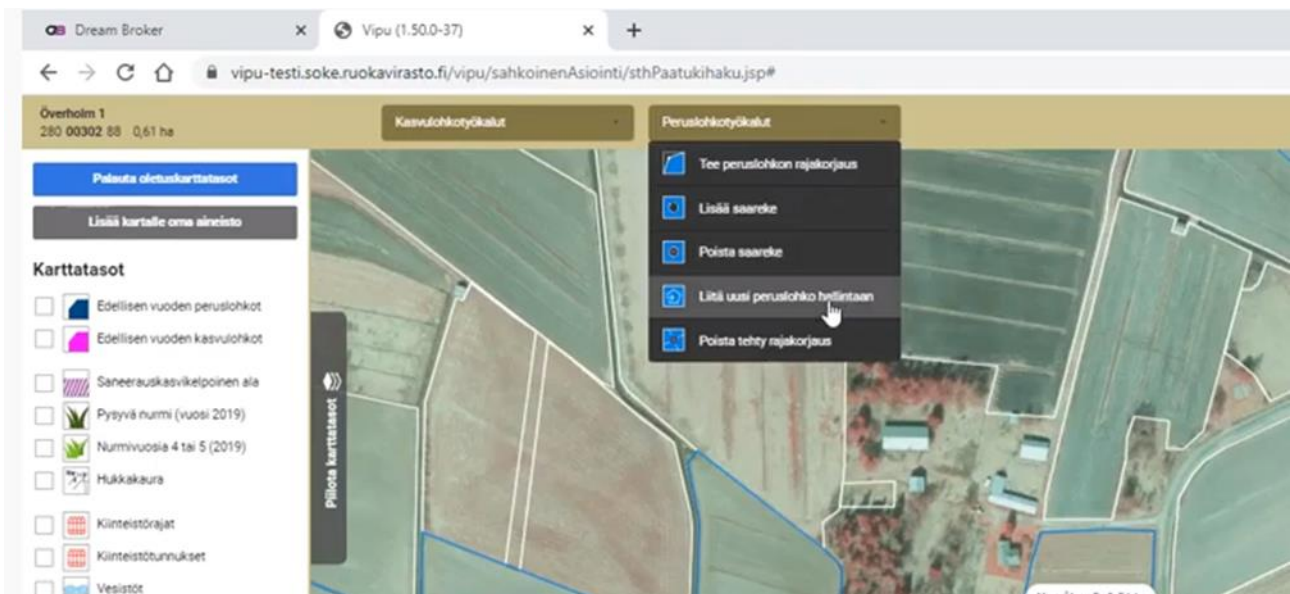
DB Dream Broker ×
Vipu (1.50.0-37) ×
+
vipu-testi.soke.ruokavirasto.fi/vipu/sahkoinenAsiointi/sthPaatukihaku.jsp#

Överholm 1
280 00302 88 0,61 ha

Kasvulohkotyökalut
Peruslohkotyökalut

Tee peruslohkon rajakorjaus
Lisää saareke
Poista saareke
Liitä uusi peruslohko hallintaan
Poista tehty rajakorjaus

Palauta oletuskarttatasot
Lisää kartalle oma aineisto

Karttatasot
Edellisen vuoden peruslohkot
Edellisen vuoden kasvulohkot
Saneerauskasvikelpoinen ala
Pysyvä nurmi (vuosi 2019)
Nurmivuosia 4 tai 5 (2019)
Hukkakaura
Kiinteistörajat
Kiinteistötunnukset
Vesistöt

Piilota karttatasot